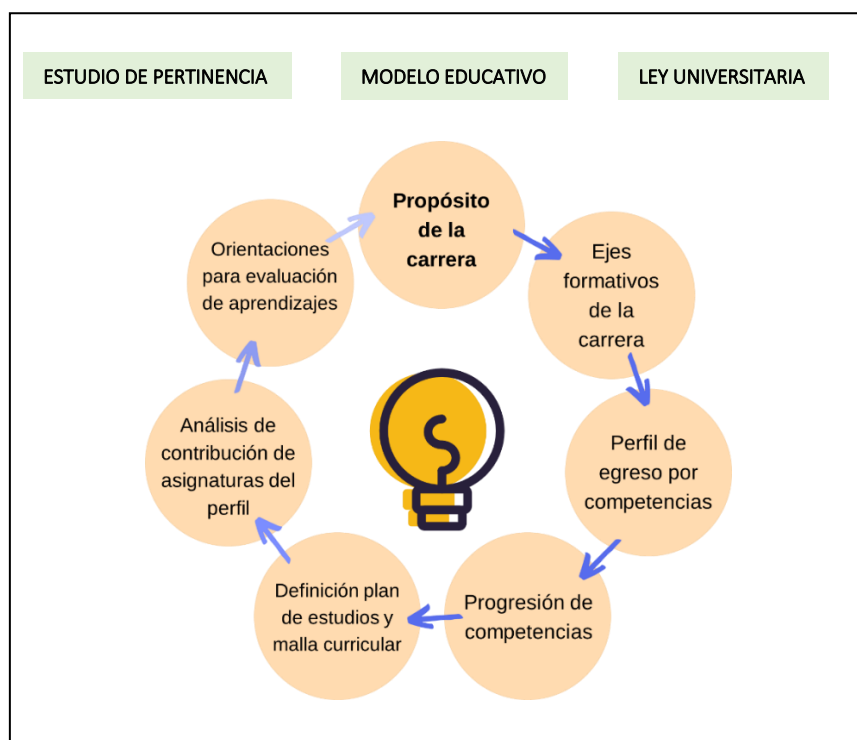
ESTUDIO DE PERTINENCIA

MODELO EDUCATIVO

LEY UNIVERSITARIA

Propósito de la carrera

Ejes formativos de la carrera

Perfil de egreso por competencias

Progresión de competencias

Definición plan de estudios y malla curricular

Análisis de contribución de asignaturas del perfil

Orientaciones para evaluación de aprendizajes